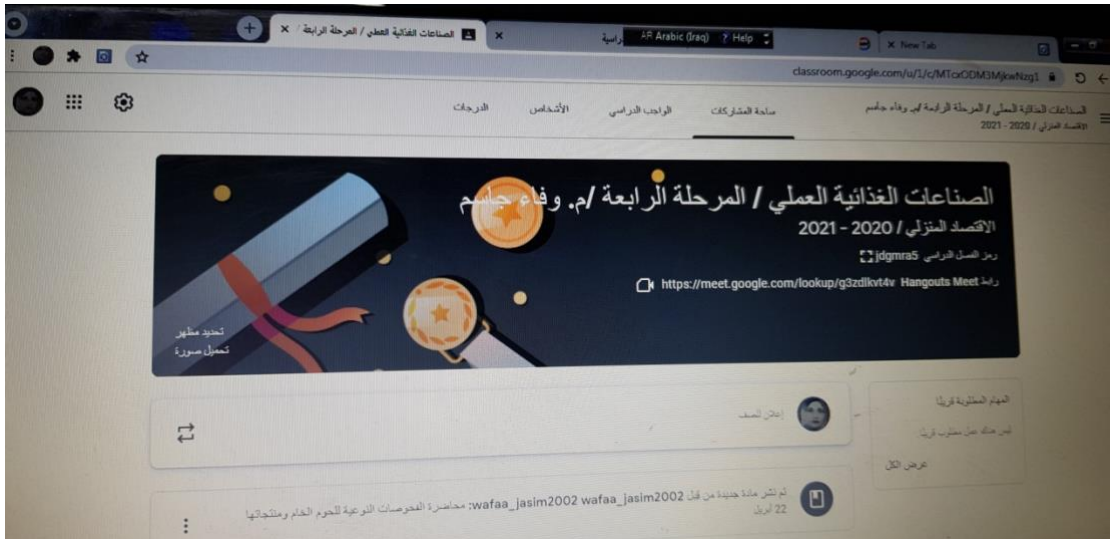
الصناعات الغذائية العملي / المرحلة الرابعة
راسية
AR Arabic (Iraq)
? Help
New Tab
classroom.google.com/u/1/c/MTcxODM3MjkwNzg1

الصناعات الغذائية العملي / المرحلة الرابعة /م. وفاء جاسم
الاقتصاد المنزلي / 2020 - 2021
ساحة المشاركات
الواجب الدراسي
الأشخاص
الدرجات

الصناعات الغذائية العملي / المرحلة الرابعة /م. وفاء جاسم
الاقتصاد المنزلي / 2020 - 2021
رمز الصف الدراسي jdgmra5
رابط Hangouts Meet https://meet.google.com/lookup/g3zdlkvt4v
تحديد مظهر
تحميل صورة

المهام المطلوبة قريبًا
ليس هناك عمل مطلوب قريبًا
عرض الكل

إعلان للصف

تم نشر مادة جديدة من قبل wafaa_jasim2002 wafaa_jasim2002: محاضرة الفحوصات النوعية للحوم الخام ومنتجاتها
22 أبريل